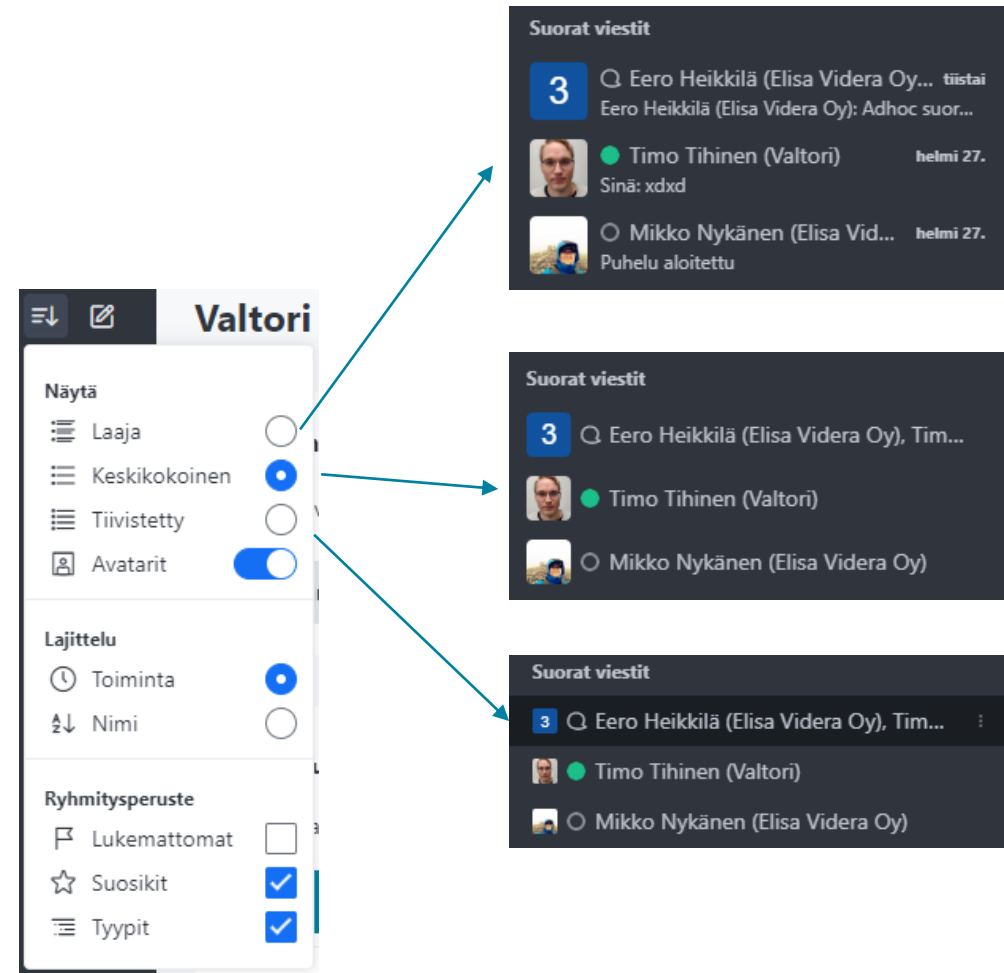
Valtori

Näytä
Laaja
Keskikokoinen
Tiivistetty
Avatarit

Lajittelu
Toiminta
Nimi

Ryhmitysperuste
Lukemattomat
Suosikit
Tyypit

Suorat viestit
3 Eero Heikkilä (Elisa Videra Oy... tiistai
Eero Heikkilä (Elisa Videra Oy): Adhoc suor...
Timo Tihinen (Valtori) helmi 27.
Sinä: xdxd
Mikko Nykänen (Elisa Vid... helmi 27.
Puhelu aloitettu

Suorat viestit
3 Eero Heikkilä (Elisa Videra Oy), Tim...
Timo Tihinen (Valtori)
Mikko Nykänen (Elisa Videra Oy)

Suorat viestit
3 Eero Heikkilä (Elisa Videra Oy), Tim...
Timo Tihinen (Valtori)
Mikko Nykänen (Elisa Videra Oy)